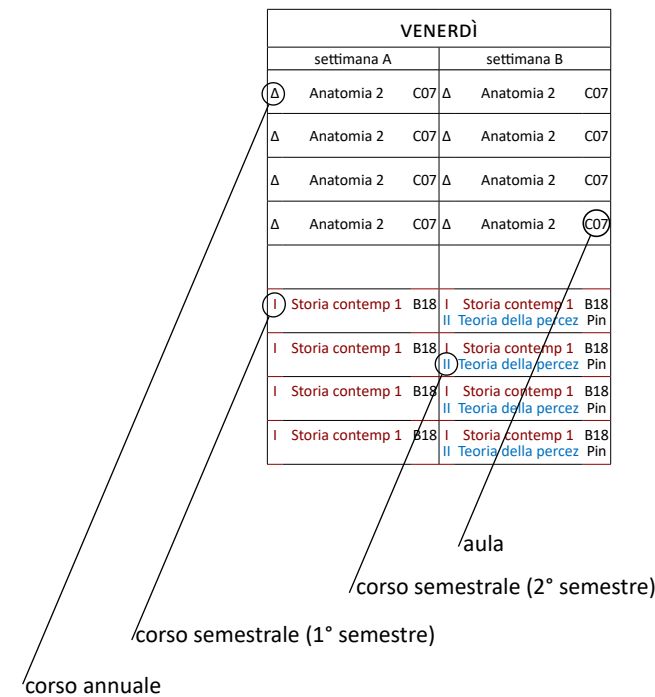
| VENERDÌ | |
|---|---|
| settimana A | settimana B |
| Δ Anatomia 2 C07 | Δ Anatomia 2 C07 |
| Δ Anatomia 2 C07 | Δ Anatomia 2 C07 |
| Δ Anatomia 2 C07 | Δ Anatomia 2 C07 |
| Δ Anatomia 2 C07 | Δ Anatomia 2 C07 |
| | |
| I Storia contemp 1 B18 | I Storia contemp 1 B18<br>II Teoria della percez Pin |
| I Storia contemp 1 B18 | I Storia contemp 1 B18<br>II Teoria della percez Pin |
| I Storia contemp 1 B18 | I Storia contemp 1 B18<br>II Teoria della percez Pin |
| I Storia contemp 1 B18 | I Storia contemp 1 B18<br>II Teoria della percez Pin |

aula

corso semestrale (2° semestre)

corso semestrale (1° semestre)

corso annuale